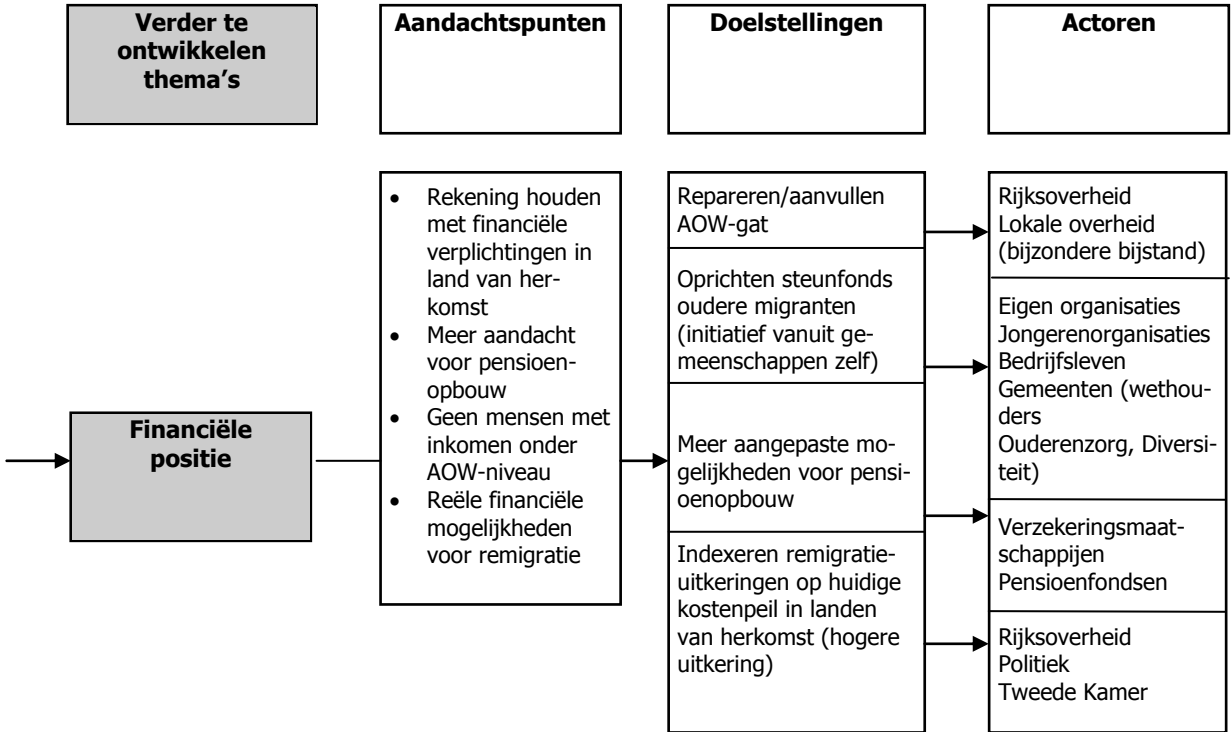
Verder te ontwikkelen thema's

Aandachtspunten

Doelstellingen

Actoren

Financiële positie

- Rekening houden met financiële verplichtingen in land van herkomst
- Meer aandacht voor pensioenopbouw
- Geen mensen met inkomen onder AOW-niveau
- Reële financiële mogelijkheden voor remigratie

Repareren/aanvullen AOW-gat

Oprichten steunfonds oudere migranten (initiatief vanuit gemeenschappen zelf)

Meer aangepaste mogelijkheden voor pensioenopbouw

Indexeren remigratieuitkeringen op huidige kostenpeil in landen van herkomst (hogere uitkering)

Rijksoverheid
Lokale overheid (bijzondere bijstand)

Eigen organisaties
Jongerenorganisaties
Bedrijfsleven
Gemeenten (wethouders
Ouderenzorg, Diversiteit)

Verzekeringsmaatschappijen
Pensioenfondsen

Rijksoverheid
Politiek
Tweede Kamer